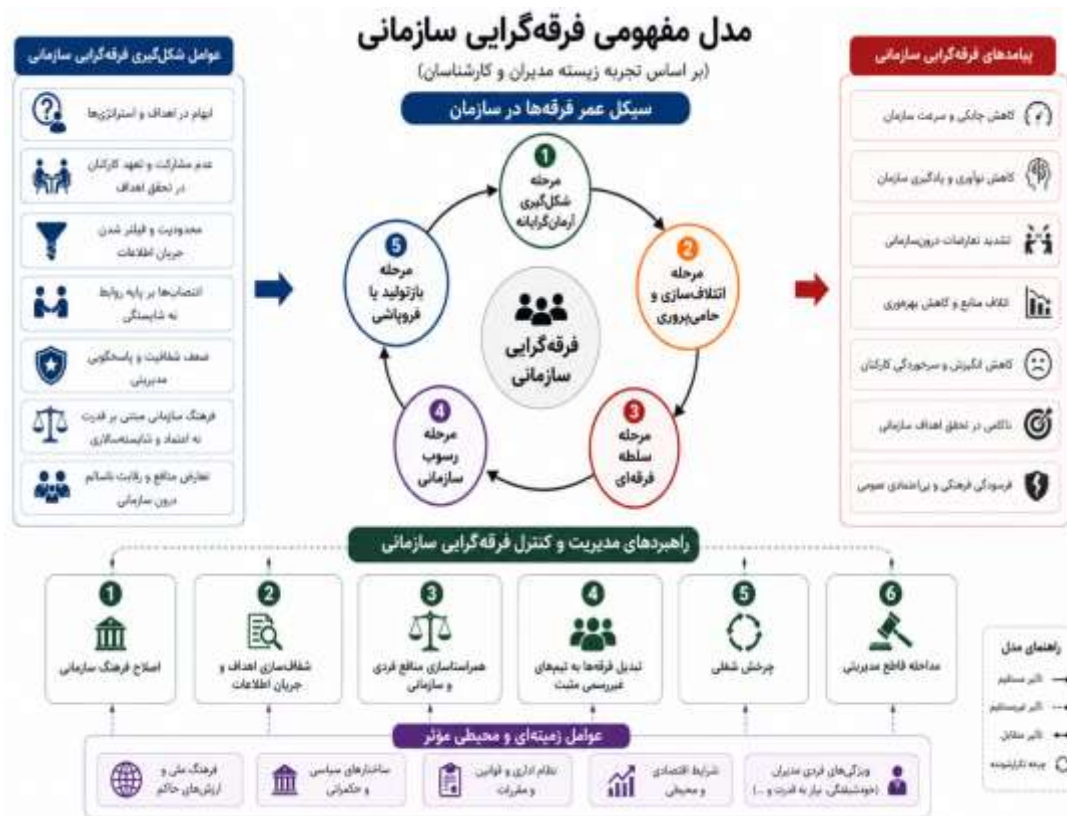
مدل مفهومی فرقه‌گرایی سازمانی
(بر اساس تجربه زیسته مدیران و کارشناسان)

عوامل شکل‌گیری فرقه‌گرایی سازمانی

ابهام در اهداف و استراتژی‌ها

عدم مشارکت و تعهد کارکنان در تحقق اهداف

محدودیت و فیلتر شدن جریان اطلاعات

انتصابات بر پایه روابط نه شایستگی

ضعف شفافیت و پاسخگویی مدیریتی

فرهنگ سازمانی مبتنی بر قدرت نه اعتماد و شایسته‌سالاری

تعارض منافع و رقابت ناسالم درون سازمانی

سیکل عمر فرقه‌ها در سازمان

1 مرحله شکل‌گیری آرمان‌گرایانه

2 مرحله ائتلاف‌سازی و حامی‌پروری

3 مرحله سلطه فرقه‌ای

4 مرحله رسوب سازمانی

5 مرحله بازتولید یا فروپاشی

فرقه‌گرایی سازمانی

پیامدهای فرقه‌گرایی سازمانی

کاهش چابکی و سرعت سازمان

کاهش نوآوری و یادگیری سازمان

تشدید تعارضات درون‌سازمانی

اتلاف منابع و کاهش بهره‌وری

کاهش انگیزش و سرخوردگی کارکنان

ناکامی در تحقق اهداف سازمانی

فرسودگی فرهنگی و بی‌اعتمادی عمومی

راهبردهای مدیریت و کنترل فرقه‌گرایی سازمانی

1 اصلاح فرهنگ سازمانی

2 شفاف‌سازی اهداف و جریان اطلاعات

3 همراستاسازی منافع فردی و سازمانی

4 تبدیل فرقه‌ها به تیم‌های غیررسمی مثبت

5 چرخش شغلی

6 مداخله قاطع مدیریتی

راهنمای مدل
تأثیر مستقیم
تأثیر غیرمستقیم
تأثیر متقابل
چرخه تکرارشونده

عوامل زمینه‌ای و محیطی مؤثر

فرهنگ ملی و ارزش‌های حاکم

ساختارهای سیاسی و حکمرانی

نظام اداری و قوانین و مقررات

شرایط اقتصادی و محیطی

ویژگی‌های فردی مدیران (خودشیفتگی، نیاز به قدرت و ...)